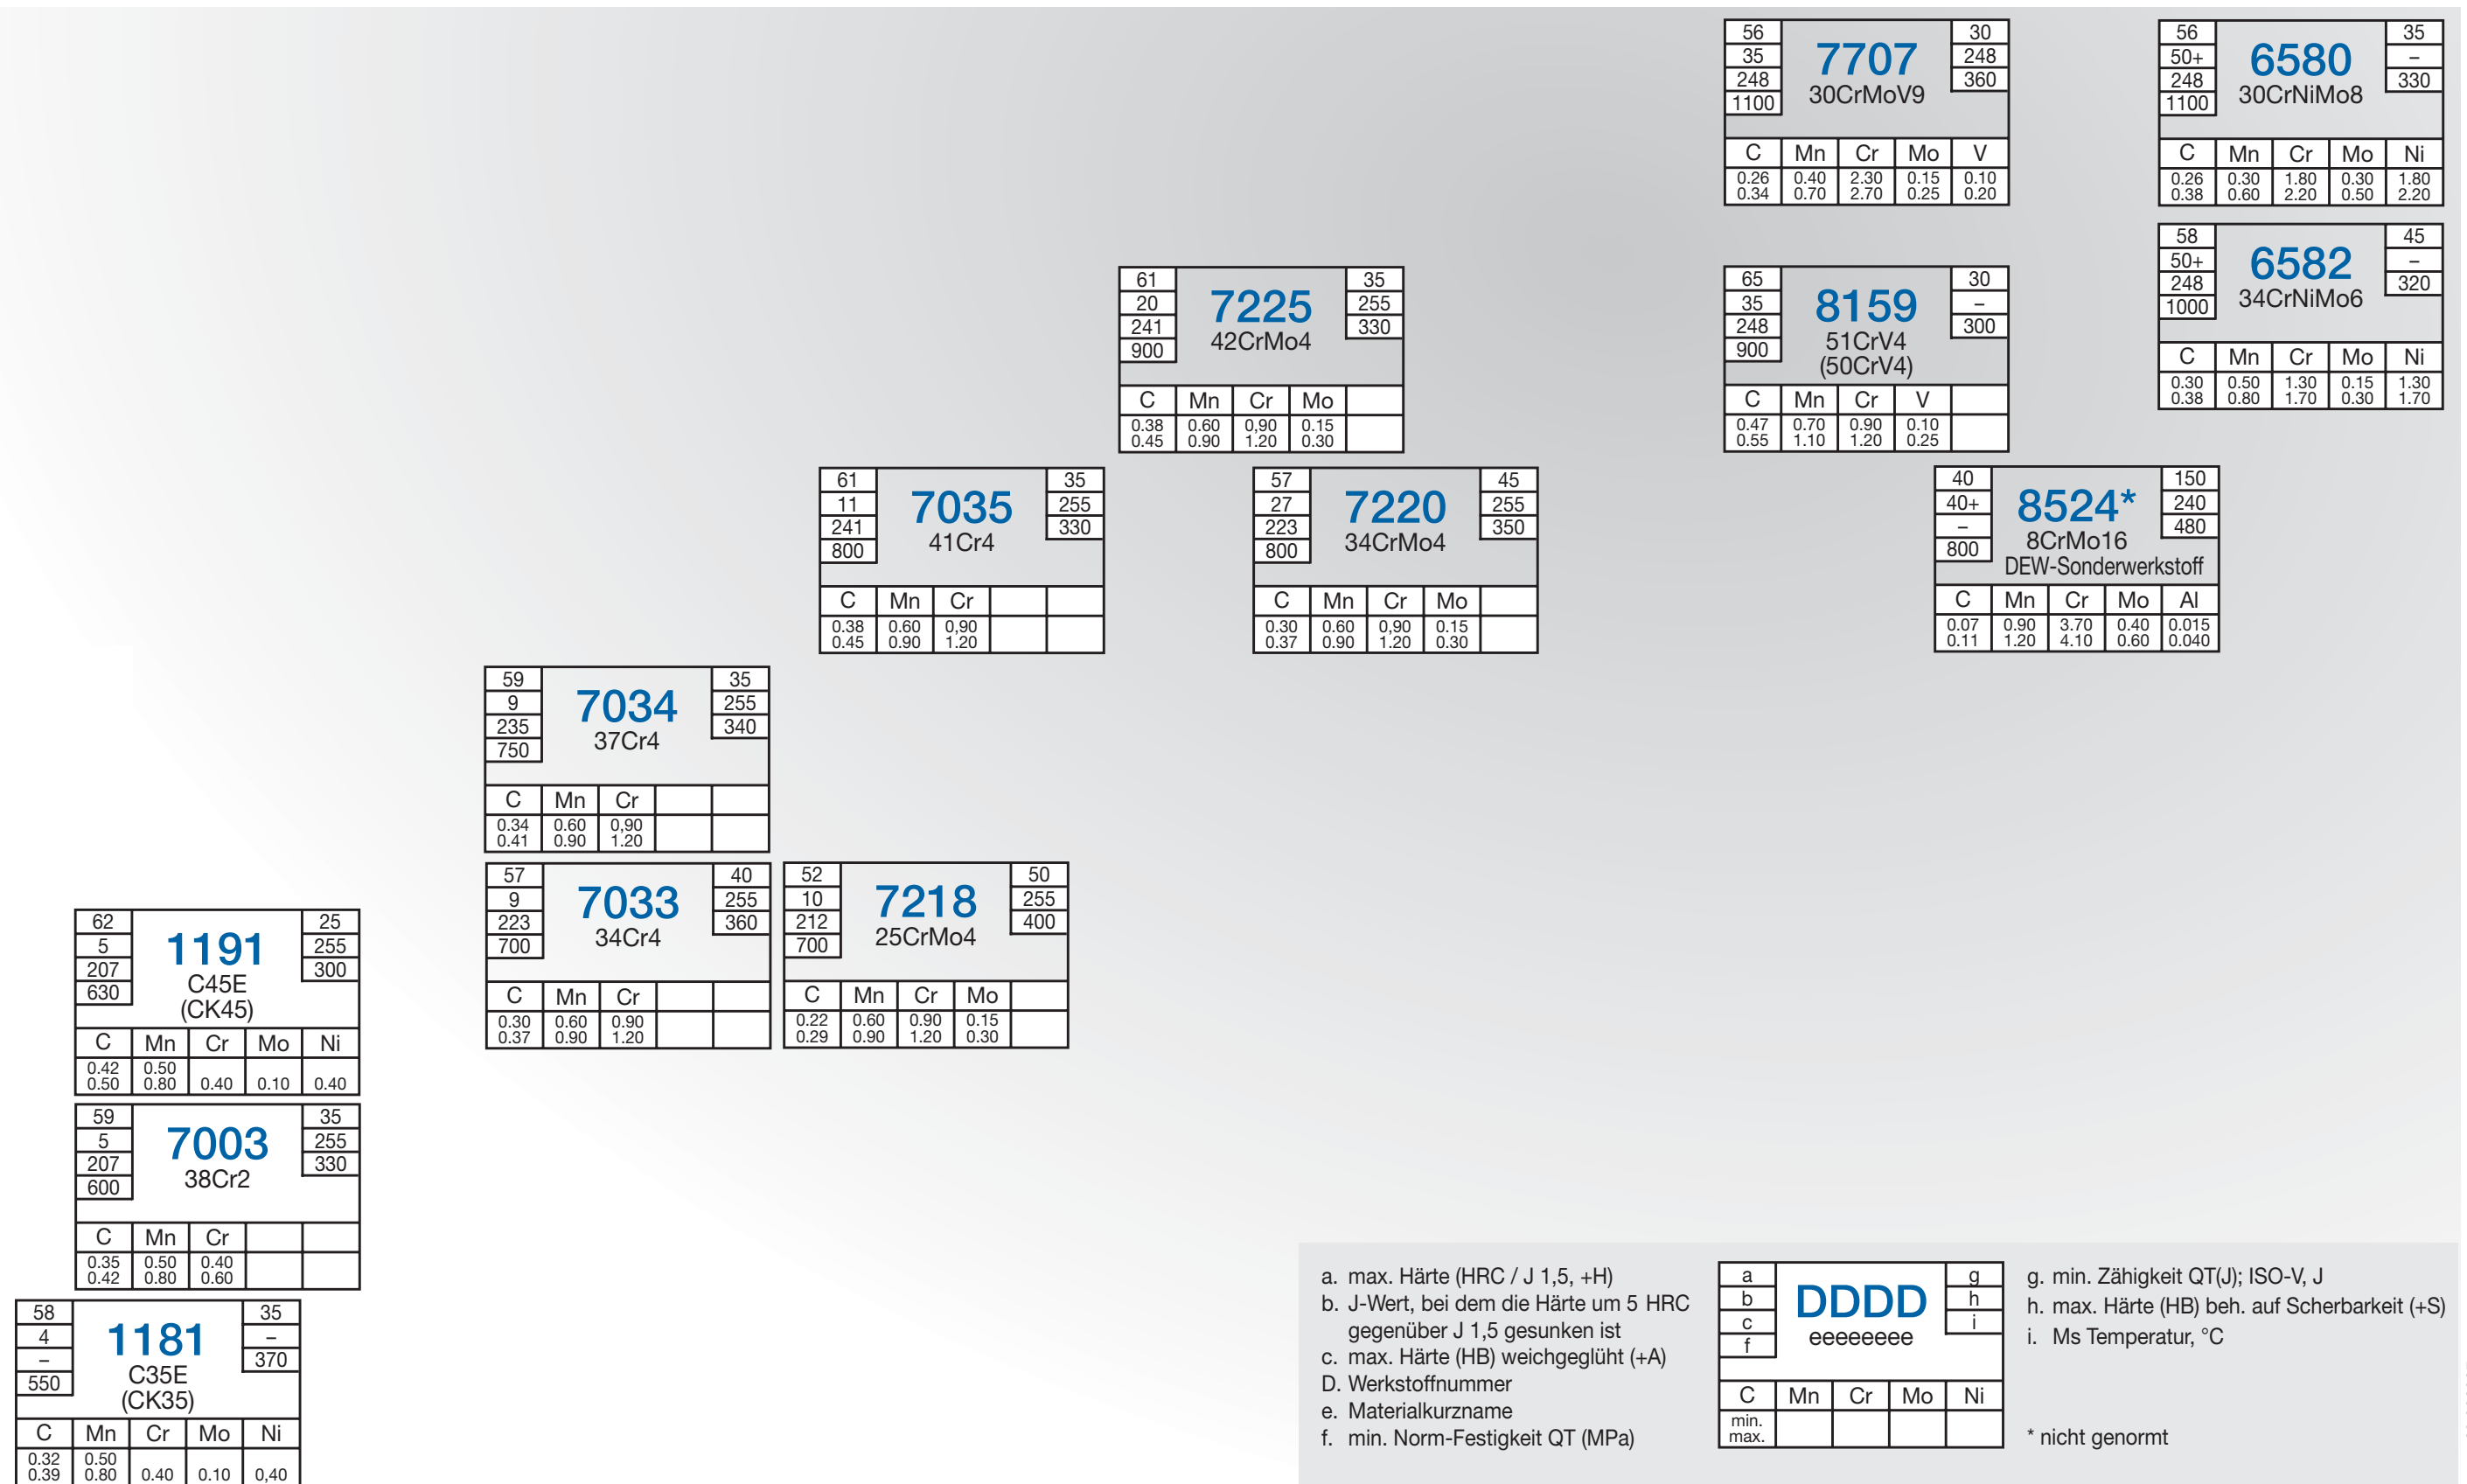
56
35
248
1100

7707
30CrMoV9

30
248
360

| C | Mn | Cr | Mo | V |
|---|---|---|---|---|
| 0.26 0.34 | 0.40 0.70 | 2.30 2.70 | 0.15 0.25 | 0.10 0.20 |

56
50+
248
1100

6580
30CrNiMo8

35
–
330

| C | Mn | Cr | Mo | Ni |
|---|---|---|---|---|
| 0.26 0.38 | 0.30 0.60 | 1.80 2.20 | 0.30 0.50 | 1.80 2.20 |

58
50+
248
1000

6582
34CrNiMo6

45
–
320

| C | Mn | Cr | Mo | Ni |
|---|---|---|---|---|
| 0.30 0.38 | 0.50 0.80 | 1.30 1.70 | 0.15 0.30 | 1.30 1.70 |

61
20
241
900

7225
42CrMo4

35
255
330

| C | Mn | Cr | Mo | |
|---|---|---|---|---|
| 0.38 0.45 | 0.60 0.90 | 0,90 1.20 | 0.15 0.30 | |

65
35
248
900

8159
51CrV4
(50CrV4)

30
–
300

| C | Mn | Cr | V | |
|---|---|---|---|---|
| 0.47 0.55 | 0.70 1.10 | 0.90 1.20 | 0.10 0.25 | |

61
11
241
800

7035
41Cr4

35
255
330

| C | Mn | Cr | | |
|---|---|---|---|---|
| 0.38 0.45 | 0.60 0.90 | 0,90 1.20 | | |

57
27
223
800

7220
34CrMo4

45
255
350

| C | Mn | Cr | Mo | |
|---|---|---|---|---|
| 0.30 0.37 | 0.60 0.90 | 0,90 1.20 | 0.15 0.30 | |

40
40+
–
800

8524*
8CrMo16
DEW-Sonderwerkstoff

150
240
480

| C | Mn | Cr | Mo | Al |
|---|---|---|---|---|
| 0.07 0.11 | 0.90 1.20 | 3.70 4.10 | 0.40 0.60 | 0.015 0.040 |

59
9
235
750

7034
37Cr4

35
255
340

| C | Mn | Cr | | |
|---|---|---|---|---|
| 0.34 0.41 | 0.60 0.90 | 0,90 1.20 | | |

57
9
223
700

7033
34Cr4

40
255
360

| C | Mn | Cr | | |
|---|---|---|---|---|
| 0.30 0.37 | 0.60 0.90 | 0.90 1.20 | | |

52
10
212
700

7218
25CrMo4

50
255
400

| C | Mn | Cr | Mo | |
|---|---|---|---|---|
| 0.22 0.29 | 0.60 0.90 | 0.90 1.20 | 0.15 0.30 | |

62
5
207
630

1191
C45E
(CK45)

25
255
300

| C | Mn | Cr | Mo | Ni |
|---|---|---|---|---|
| 0.42 0.50 | 0.50 0.80 | 0.40 | 0.10 | 0.40 |

59
5
207
600

7003
38Cr2

35
255
330

| C | Mn | Cr | | |
|---|---|---|---|---|
| 0.35 0.42 | 0.50 0.80 | 0.40 0.60 | | |

58
4
–
550

1181
C35E
(CK35)

35
–
370

| C | Mn | Cr | Mo | Ni |
|---|---|---|---|---|
| 0.32 0.39 | 0.50 0.80 | 0.40 | 0.10 | 0,40 |

a. max. Härte (HRC / J 1,5, +H)
b. J-Wert, bei dem die Härte um 5 HRC gegenüber J 1,5 gesunken ist
c. max. Härte (HB) weichgeglüht (+A)
D. Werkstoffnummer
e. Materialkurzname
f. min. Norm-Festigkeit QT (MPa)

a
b
c
f

DDDD
eeeeeeee

g
h
i

| C | Mn | Cr | Mo | Ni |
|---|---|---|---|---|
| min. max. | | | | |

g. min. Zähigkeit QT(J); ISO-V, J
h. max. Härte (HB) beh. auf Scherbarkeit (+S)
i. Ms Temperatur, °C

* nicht genormt